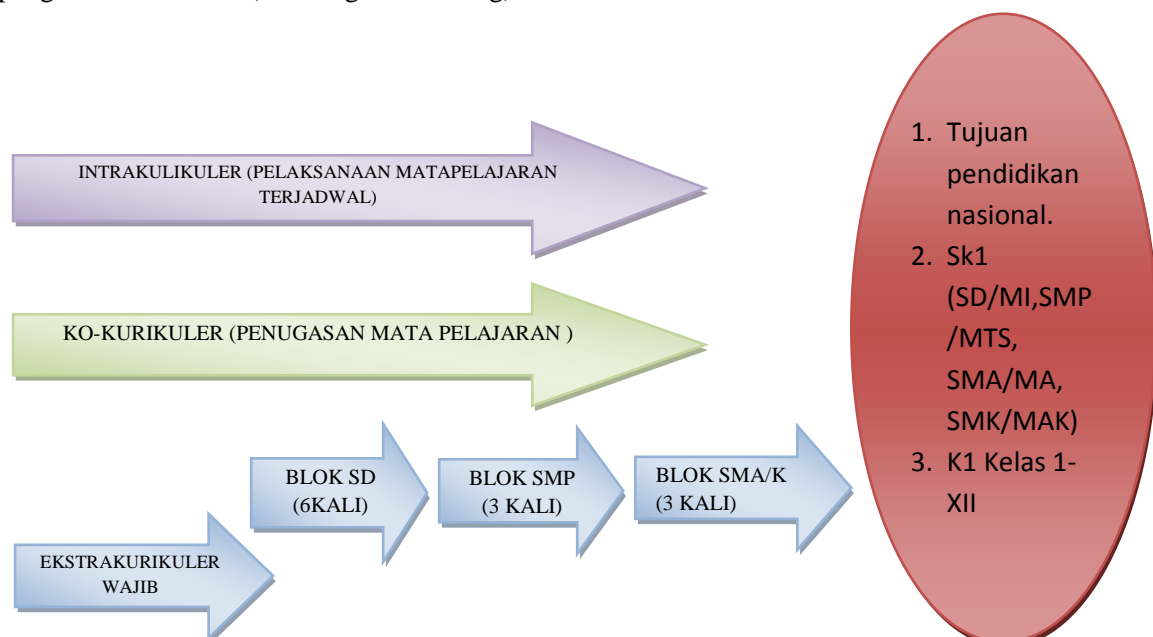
INTRAKULIKULER (PELAKSANAAN MATAPELAJARAN TERJADWAL)

KO-KURIKULER (PENUGASAN MATA PELAJARAN )

EKSTRAKURIKULER WAJIB

BLOK SD (6KALI)

BLOK SMP (3 KALI)

BLOK SMA/K (3 KALI)

1. Tujuan pendidikan nasional.
2. Sk1 (SD/MI,SMP /MTS, SMA/MA, SMK/MAK)
3. K1 Kelas 1-XII